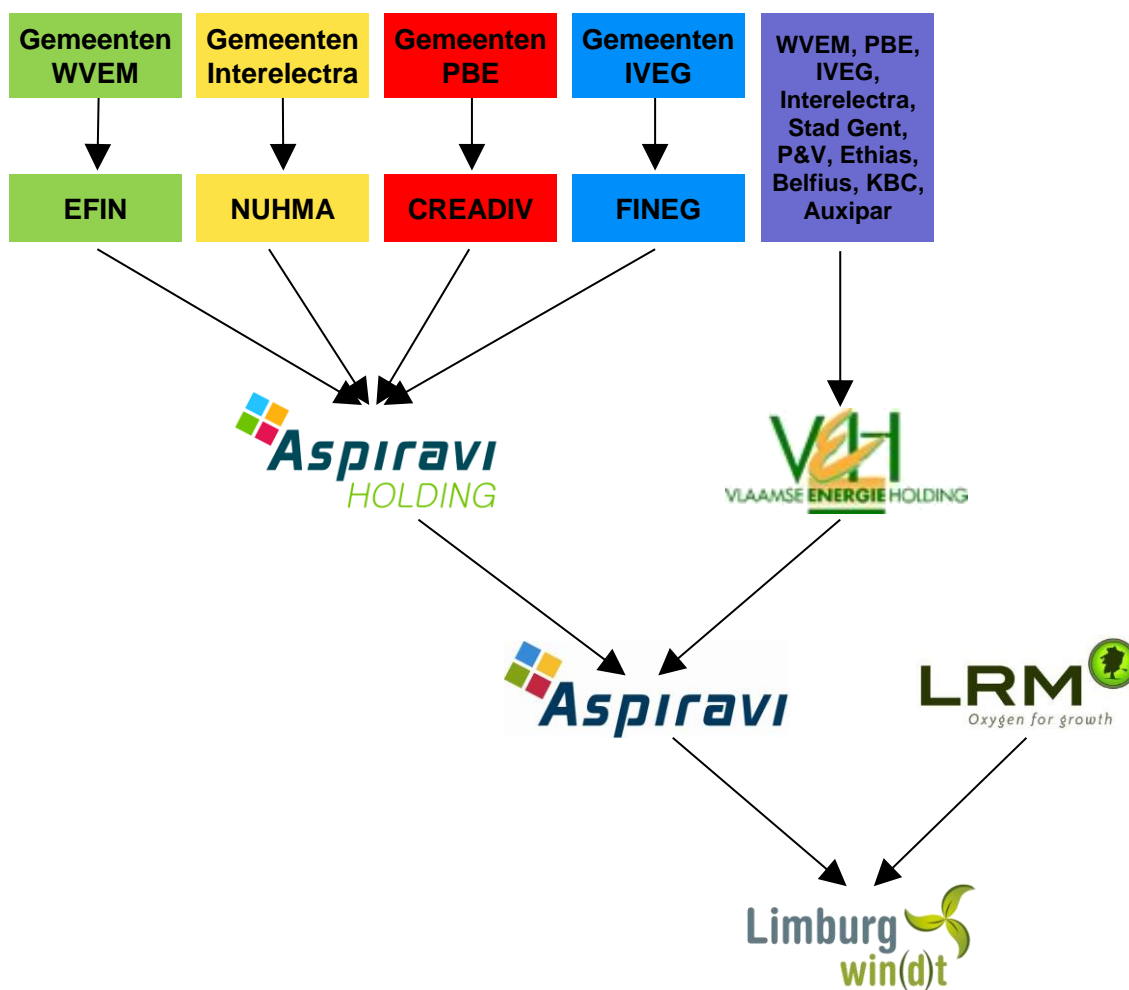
Gemeenten WVEM

Gemeenten Interelectra

Gemeenten PBE

Gemeenten IVEG

WVEM, PBE, IVEG, Interelectra, Stad Gent, P&V, Ethias, Belfius, KBC, Auxipar

EFIN

NUHMA

CREADIV

FINEG

Aspiravi HOLDING

VEH VLAAMSE ENERGIE HOLDING

Aspiravi

LRM Oxygen for growth

Limburg win(d)t